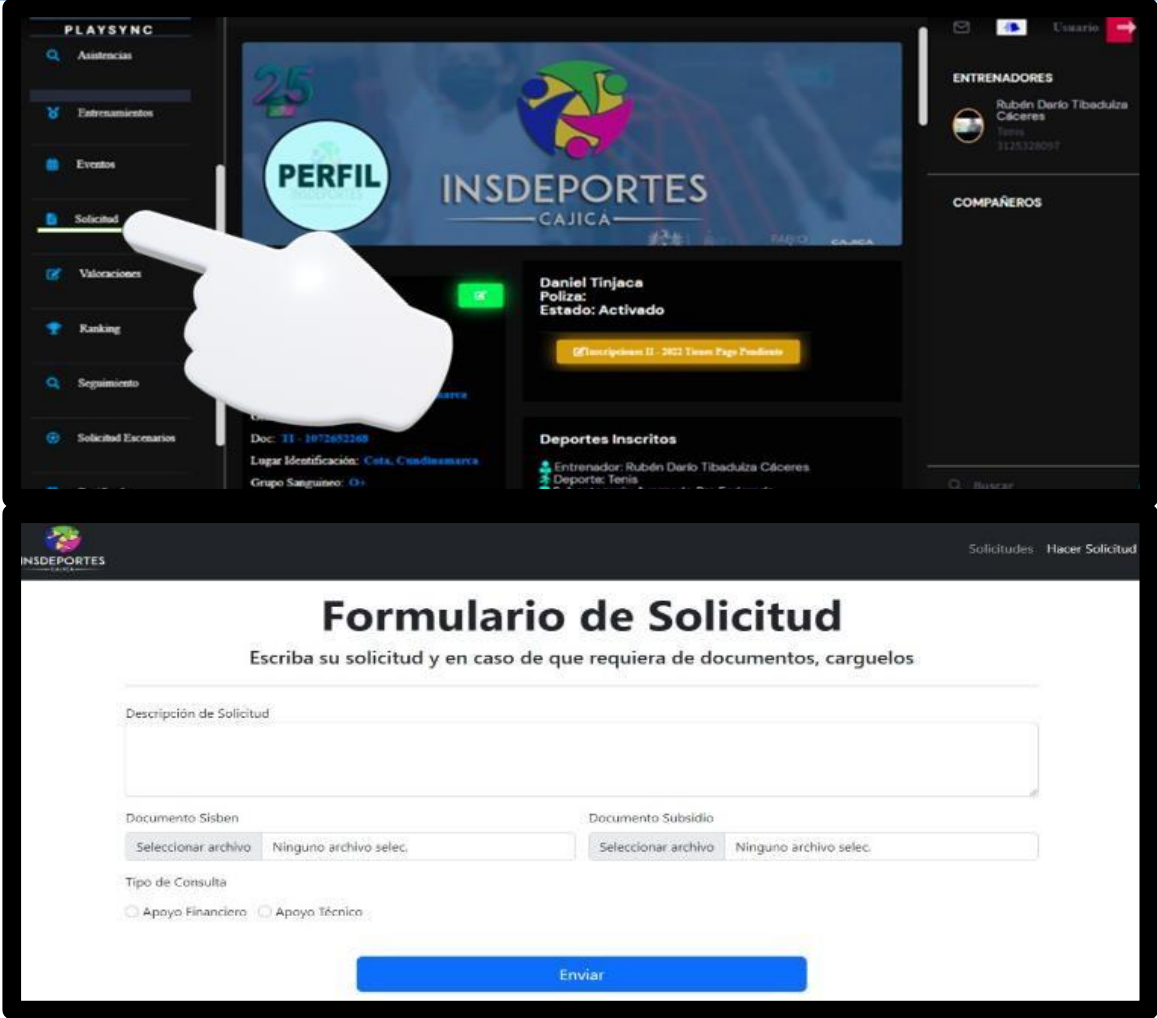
PLAYSYNC

Asistencias

Entrenamientos

Eventos

Solicitud

Valoraciones

Ranking

Seguimiento

Solicitud Escenarios

25

PERFIL

INSDEPORTES
CAJICA

Daniel Tinjaca
Poliza:
Estado: Activado

Inscripciones II - 2022 Tienes Pago Pendiente

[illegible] Cundinamarca

Doc: TI - 1072652268

Lugar Identificación: Cota, Cundinamarca

Grupo Sanguineo: O+

Deportes Inscritos

Entrenador: Rubén Darío Tibaduiza Cáceres
Deporte: Tenis

Usuario

ENTRENADORES

Rubén Darío Tibaduiza Cáceres
Tenis
3125328097

COMPAÑEROS

Buscar

INSDEPORTES

Solicitudes Hacer Solicitud

Formulario de Solicitud

Escriba su solicitud y en caso de que requiera de documentos, carguelos

Descripción de Solicitud

Documento Sisben

Seleccionar archivo Ninguno archivo selec.

Documento Subsidio

Seleccionar archivo Ninguno archivo selec.

Tipo de Consulta

Apoyo Financiero Apoyo Técnico

Enviar